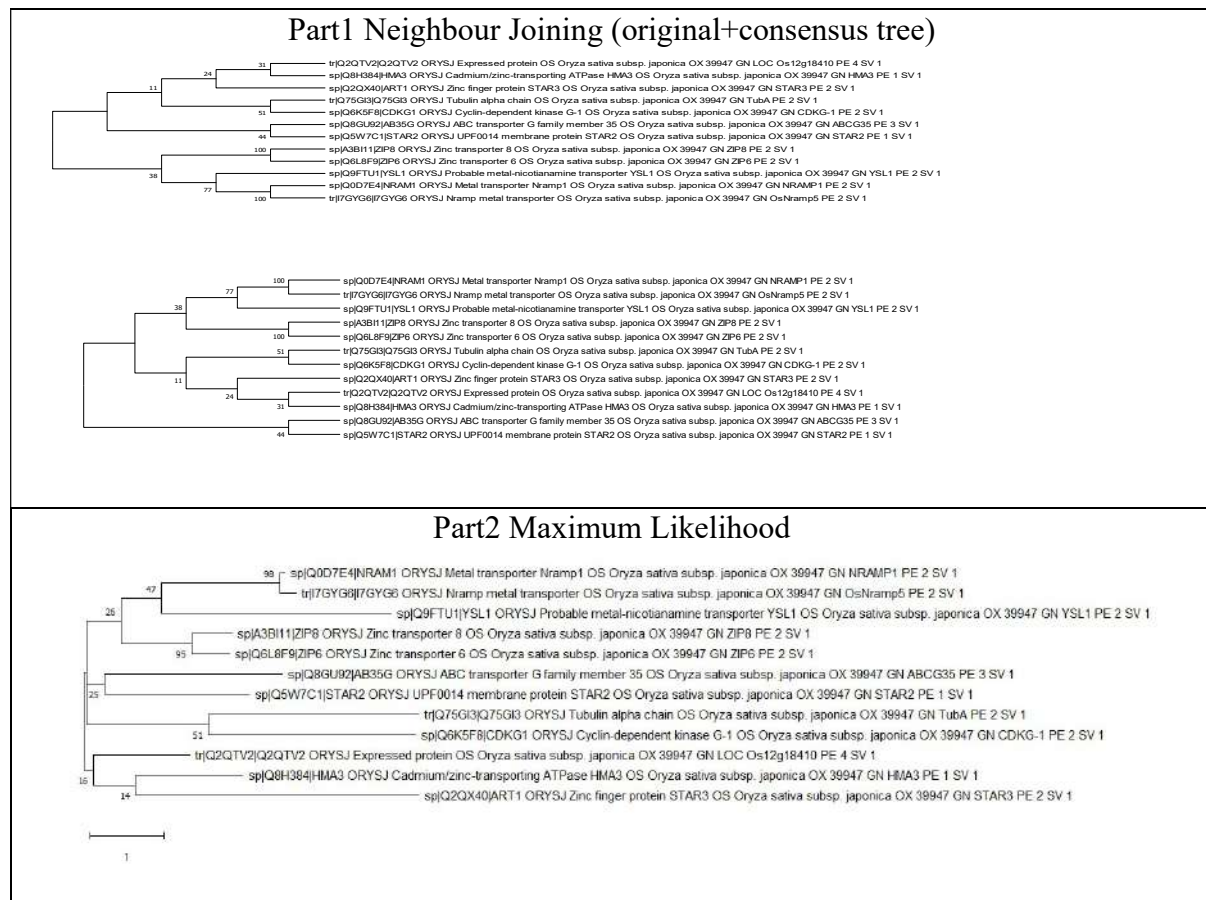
Part1 Neighbour Joining (original+consensus tree)

31 tr|Q2QTV2|Q2QTV2 ORYSJ Expressed protein OS Oryza sativa subsp. japonica OX 39947 GN LOC Os12g18410 PE 4 SV 1
24 sp|Q8H384|HMA3 ORYSJ Cadmium/zinc-transporting ATPase HMA3 OS Oryza sativa subsp. japonica OX 39947 GN HMA3 PE 1 SV 1
11 sp|Q2QX40|ART1 ORYSJ Zinc finger protein STAR3 OS Oryza sativa subsp. japonica OX 39947 GN STAR3 PE 2 SV 1
tr|Q75GI3|Q75GI3 ORYSJ Tubulin alpha chain OS Oryza sativa subsp. japonica OX 39947 GN TubA PE 2 SV 1
51 sp|Q6K5F8|CDKG1 ORYSJ Cyclin-dependent kinase G-1 OS Oryza sativa subsp. japonica OX 39947 GN CDKG-1 PE 2 SV 1
sp|Q8GU92|AB35G ORYSJ ABC transporter G family member 35 OS Oryza sativa subsp. japonica OX 39947 GN ABCG35 PE 3 SV 1
44 sp|Q5W7C1|STAR2 ORYSJ UPF0014 membrane protein STAR2 OS Oryza sativa subsp. japonica OX 39947 GN STAR2 PE 1 SV 1
100 sp|A3BI11|ZIP8 ORYSJ Zinc transporter 8 OS Oryza sativa subsp. japonica OX 39947 GN ZIP8 PE 2 SV 1
sp|Q6L8F9|ZIP6 ORYSJ Zinc transporter 6 OS Oryza sativa subsp. japonica OX 39947 GN ZIP6 PE 2 SV 1
38 sp|Q9FTU1|YSL1 ORYSJ Probable metal-nicotianamine transporter YSL1 OS Oryza sativa subsp. japonica OX 39947 GN YSL1 PE 2 SV 1
77 sp|Q0D7E4|NRAM1 ORYSJ Metal transporter Nramp1 OS Oryza sativa subsp. japonica OX 39947 GN NRAMP1 PE 2 SV 1
100 tr|I7GYG6|I7GYG6 ORYSJ Nramp metal transporter OS Oryza sativa subsp. japonica OX 39947 GN OsNramp5 PE 2 SV 1

100 sp|Q0D7E4|NRAM1 ORYSJ Metal transporter Nramp1 OS Oryza sativa subsp. japonica OX 39947 GN NRAMP1 PE 2 SV 1
77 tr|I7GYG6|I7GYG6 ORYSJ Nramp metal transporter OS Oryza sativa subsp. japonica OX 39947 GN OsNramp5 PE 2 SV 1
38 sp|Q9FTU1|YSL1 ORYSJ Probable metal-nicotianamine transporter YSL1 OS Oryza sativa subsp. japonica OX 39947 GN YSL1 PE 2 SV 1
sp|A3BI11|ZIP8 ORYSJ Zinc transporter 8 OS Oryza sativa subsp. japonica OX 39947 GN ZIP8 PE 2 SV 1
100 sp|Q6L8F9|ZIP6 ORYSJ Zinc transporter 6 OS Oryza sativa subsp. japonica OX 39947 GN ZIP6 PE 2 SV 1
51 tr|Q75GI3|Q75GI3 ORYSJ Tubulin alpha chain OS Oryza sativa subsp. japonica OX 39947 GN TubA PE 2 SV 1
sp|Q6K5F8|CDKG1 ORYSJ Cyclin-dependent kinase G-1 OS Oryza sativa subsp. japonica OX 39947 GN CDKG-1 PE 2 SV 1
11 sp|Q2QX40|ART1 ORYSJ Zinc finger protein STAR3 OS Oryza sativa subsp. japonica OX 39947 GN STAR3 PE 2 SV 1
24 tr|Q2QTV2|Q2QTV2 ORYSJ Expressed protein OS Oryza sativa subsp. japonica OX 39947 GN LOC Os12g18410 PE 4 SV 1
31 sp|Q8H384|HMA3 ORYSJ Cadmium/zinc-transporting ATPase HMA3 OS Oryza sativa subsp. japonica OX 39947 GN HMA3 PE 1 SV 1
sp|Q8GU92|AB35G ORYSJ ABC transporter G family member 35 OS Oryza sativa subsp. japonica OX 39947 GN ABCG35 PE 3 SV 1
44 sp|Q5W7C1|STAR2 ORYSJ UPF0014 membrane protein STAR2 OS Oryza sativa subsp. japonica OX 39947 GN STAR2 PE 1 SV 1

Part2 Maximum Likelihood

98 sp|Q0D7E4|NRAM1 ORYSJ Metal transporter Nramp1 OS Oryza sativa subsp. japonica OX 39947 GN NRAMP1 PE 2 SV 1
47 tr|I7GYG6|I7GYG6 ORYSJ Nramp metal transporter OS Oryza sativa subsp. japonica OX 39947 GN OsNramp5 PE 2 SV 1
26 sp|Q9FTU1|YSL1 ORYSJ Probable metal-nicotianamine transporter YSL1 OS Oryza sativa subsp. japonica OX 39947 GN YSL1 PE 2 SV 1
sp|A3BI11|ZIP8 ORYSJ Zinc transporter 8 OS Oryza sativa subsp. japonica OX 39947 GN ZIP8 PE 2 SV 1
95 sp|Q6L8F9|ZIP6 ORYSJ Zinc transporter 6 OS Oryza sativa subsp. japonica OX 39947 GN ZIP6 PE 2 SV 1
sp|Q8GU92|AB35G ORYSJ ABC transporter G family member 35 OS Oryza sativa subsp. japonica OX 39947 GN ABCG35 PE 3 SV 1
25 sp|Q5W7C1|STAR2 ORYSJ UPF0014 membrane protein STAR2 OS Oryza sativa subsp. japonica OX 39947 GN STAR2 PE 1 SV 1
tr|Q75GI3|Q75GI3 ORYSJ Tubulin alpha chain OS Oryza sativa subsp. japonica OX 39947 GN TubA PE 2 SV 1
51 sp|Q6K5F8|CDKG1 ORYSJ Cyclin-dependent kinase G-1 OS Oryza sativa subsp. japonica OX 39947 GN CDKG-1 PE 2 SV 1
tr|Q2QTV2|Q2QTV2 ORYSJ Expressed protein OS Oryza sativa subsp. japonica OX 39947 GN LOC Os12g18410 PE 4 SV 1
16 sp|Q8H384|HMA3 ORYSJ Cadmium/zinc-transporting ATPase HMA3 OS Oryza sativa subsp. japonica OX 39947 GN HMA3 PE 1 SV 1
14 sp|Q2QX40|ART1 ORYSJ Zinc finger protein STAR3 OS Oryza sativa subsp. japonica OX 39947 GN STAR3 PE 2 SV 1
1